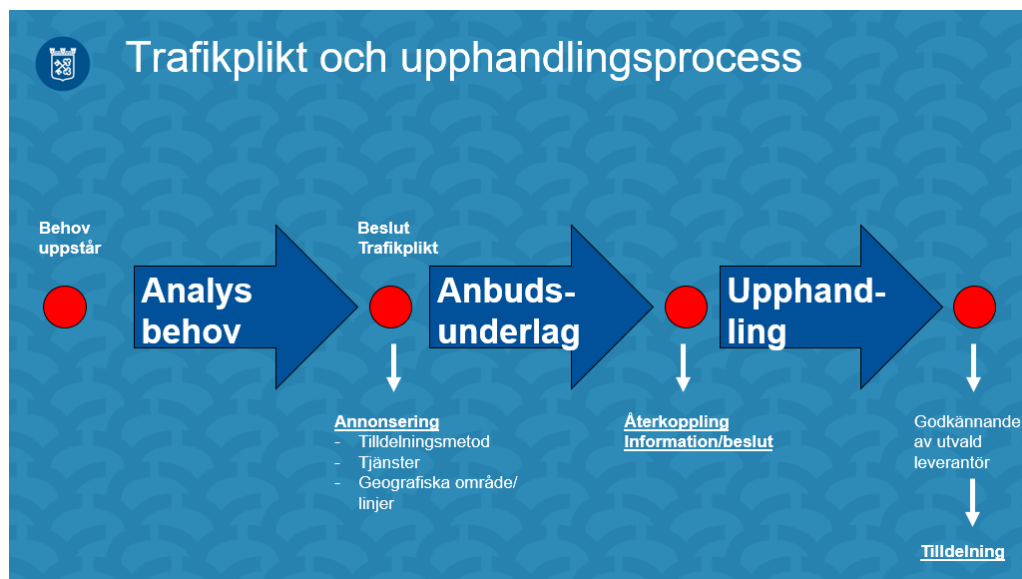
Trafikplikt och upphandlingsprocess

Behov uppstår

Analys behov

Beslut Trafikplikt

Anbuds-underlag

Upphand-ling

Annonsering
- Tilldelningsmetod
- Tjänster
- Geografiska område/ linjer

Återkoppling
Information/beslut

Godkännande av utvald leverantör

Tilldelning